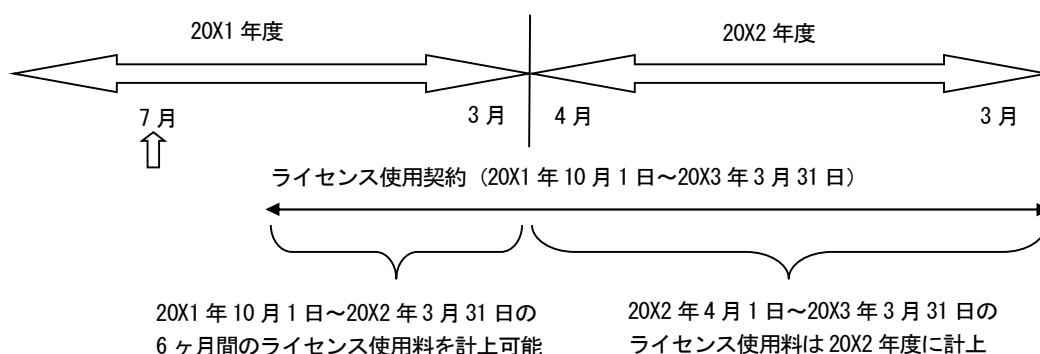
20X1 年度

20X2 年度

7 月

3 月

4 月

3 月

ライセンス使用契約（20X1 年 10 月 1 日〜20X3 年 3 月 31 日）

20X1 年 10 月 1 日〜20X2 年 3 月 31 日の 6 ヶ月間のライセンス使用料を計上可能

20X2 年 4 月 1 日〜20X3 年 3 月 31 日のライセンス使用料は 20X2 年度に計上